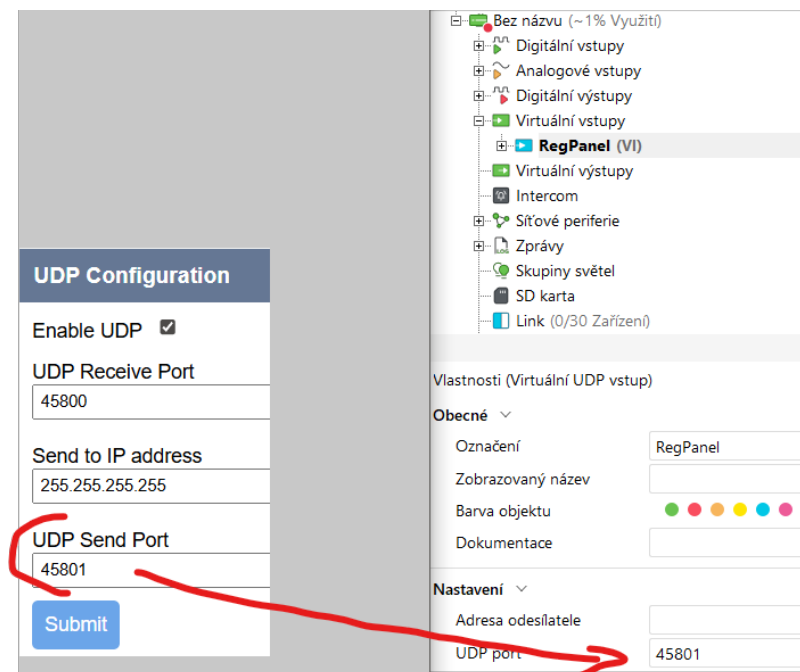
UDP Configuration

Enable UDP ☑

UDP Receive Port

45800

Send to IP address

255.255.255.255

UDP Send Port

45801

Submit

Bez názvu (~1% Využití)
Digitální vstupy
Analogové vstupy
Digitální výstupy
Virtuální vstupy
RegPanel (VI)
Virtuální výstupy
Intercom
Síťové periferie
Zprávy
Skupiny světel
SD karta
Link (0/30 Zařízení)

Vlastnosti (Virtuální UDP vstup)

Obecné

| Označení | RegPanel |
|---|---|
| Zobrazovaný název | |
| Barva objektu | |
| Dokumentace | |

Nastavení

| Adresa odesílatele | |
|---|---|
| UDP port | 45801 |